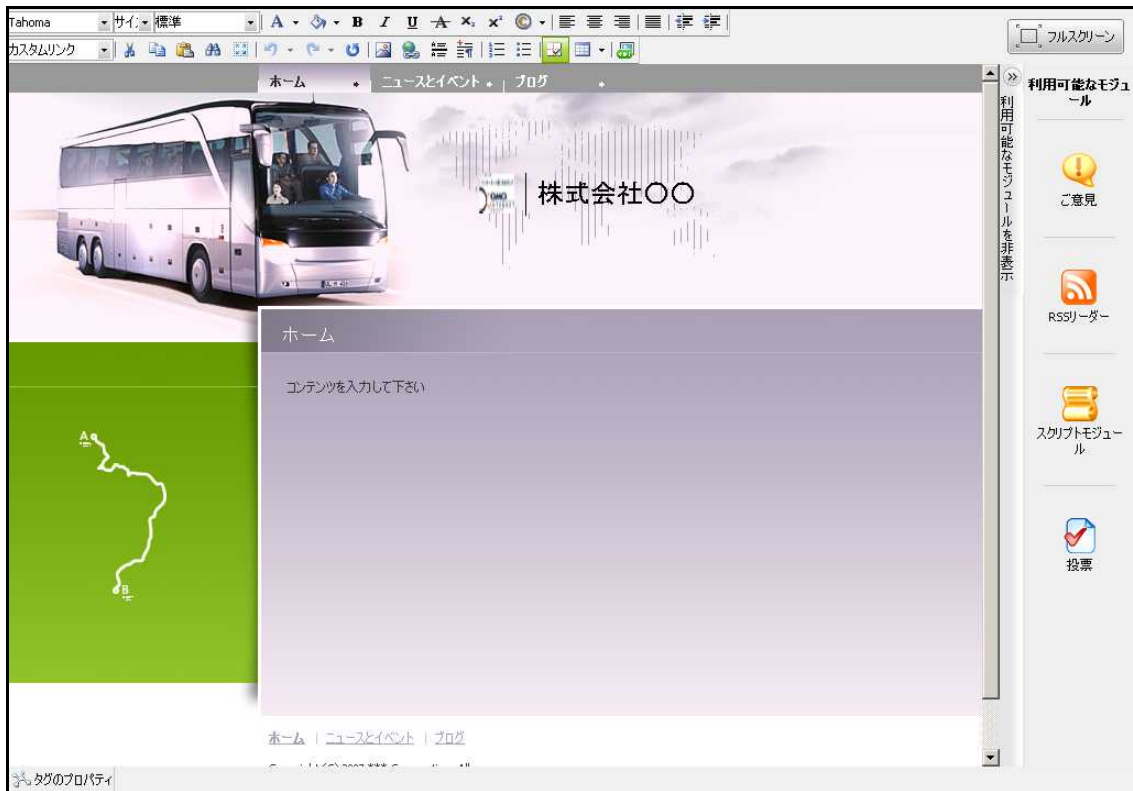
Tahoma サイ: 標準
カスタムリンク

フルスクリーン

ホーム ニュースとイベント ブログ

株式会社〇〇

ホーム

コンテンツを入力して下さい

A

B

ホーム | ニュースとイベント | ブログ

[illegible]

利用可能なモジュールを非表示

利用可能なモジュール

ご意見

RSSリーダー

スクリプトモジュール

投票

タグのプロパティ